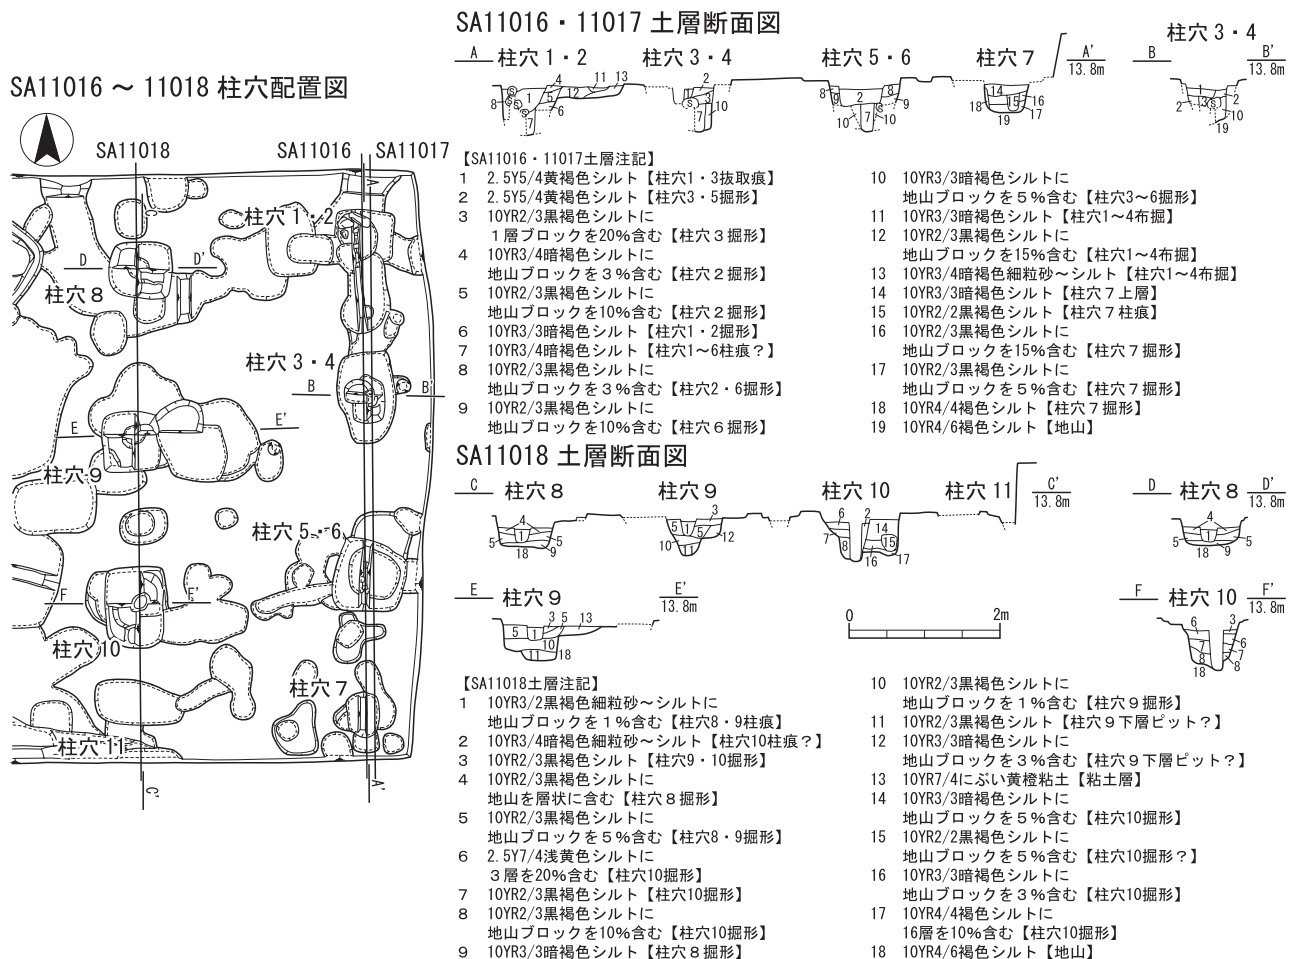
SA11016 ～ 11018 柱穴配置図

SA11018　SA11016　SA11017

柱穴1・2
D　D'
柱穴8
柱穴3・4
B　B'
E　E'
柱穴9
柱穴5・6
F　F'
柱穴10
柱穴7
柱穴11
C'　A'

SA11016・11017 土層断面図

A　柱穴1・2　柱穴3・4　柱穴5・6　柱穴7　A' 13.8m
B　柱穴3・4　B' 13.8m

【SA11016・11017土層注記】
1　2.5Y5/4黄褐色シルト【柱穴1・3抜取痕】
2　2.5Y5/4黄褐色シルト【柱穴3・5掘形】
3　10YR2/3黒褐色シルトに 1層ブロックを20%含む【柱穴3掘形】
4　10YR3/4暗褐色シルトに 地山ブロックを3%含む【柱穴2掘形】
5　10YR2/3黒褐色シルトに 地山ブロックを10%含む【柱穴2掘形】
6　10YR3/3暗褐色シルト【柱穴1・2掘形】
7　10YR3/4暗褐色シルト【柱穴1～6柱痕？】
8　10YR2/3黒褐色シルトに 地山ブロックを3%含む【柱穴2・6掘形】
9　10YR2/3黒褐色シルトに 地山ブロックを10%含む【柱穴6掘形】
10　10YR3/3暗褐色シルトに 地山ブロックを5%含む【柱穴3～6掘形】
11　10YR3/3暗褐色シルト【柱穴1～4布掘】
12　10YR2/3黒褐色シルトに 地山ブロックを15%含む【柱穴1～4布掘】
13　10YR3/4暗褐色細粒砂～シルト【柱穴1～4布掘】
14　10YR3/3暗褐色シルト【柱穴7上層】
15　10YR2/2黒褐色シルト【柱穴7柱痕】
16　10YR2/3黒褐色シルトに 地山ブロックを15%含む【柱穴7掘形】
17　10YR2/3黒褐色シルトに 地山ブロックを5%含む【柱穴7掘形】
18　10YR4/4褐色シルト【柱穴7掘形】
19　10YR4/6褐色シルト【地山】

SA11018 土層断面図

C　柱穴8　柱穴9　柱穴10　柱穴11　C' 13.8m
D　柱穴8　D' 13.8m
E　柱穴9　E' 13.8m
0　2m
F　柱穴10　F' 13.8m

【SA11018土層注記】
1　10YR3/2黒褐色細粒砂～シルトに 地山ブロックを1%含む【柱穴8・9柱痕】
2　10YR3/4暗褐色細粒砂～シルト【柱穴10柱痕？】
3　10YR2/3黒褐色シルト【柱穴9・10掘形】
4　10YR2/3黒褐色シルトに 地山を層状に含む【柱穴8掘形】
5　10YR2/3黒褐色シルトに 地山ブロックを5%含む【柱穴8・9掘形】
6　2.5Y7/4浅黄色シルトに 3層を20%含む【柱穴10掘形】
7　10YR2/3黒褐色シルト【柱穴10掘形】
8　10YR2/3黒褐色シルトに 地山ブロックを10%含む【柱穴10掘形】
9　10YR3/3暗褐色シルト【柱穴8掘形】
10　10YR2/3黒褐色シルトに 地山ブロックを1%含む【柱穴9掘形】
11　10YR2/3黒褐色シルト【柱穴9下層ピット？】
12　10YR3/3暗褐色シルトに 地山ブロックを3%含む【柱穴9下層ピット？】
13　10YR7/4にぶい黄橙粘土【粘土層】
14　10YR3/3暗褐色シルトに 地山ブロックを5%含む【柱穴10掘形】
15　10YR2/2黒褐色シルトに 地山ブロックを5%含む【柱穴10掘形？】
16　10YR3/3暗褐色シルトに 地山ブロックを3%含む【柱穴10掘形】
17　10YR4/4褐色シルトに 16層を10%含む【柱穴10掘形】
18　10YR4/6褐色シルト【地山】